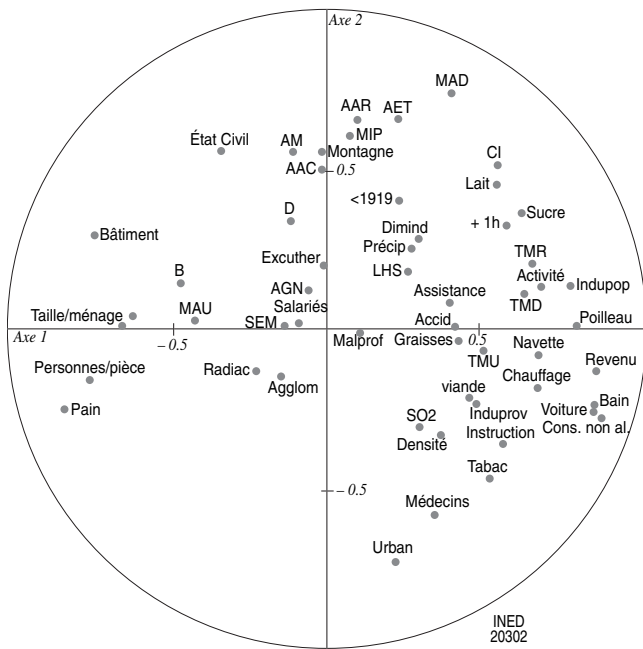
Axe 2

MAD
AAR
AET
MIP
AM
État Civil
Montagne
AAC
0.5
CI
Lait
<1919
Sucre
+ 1h
D
Bâtiment
Dimind
Précip
LHS
TMR
Activité
Indupop
Excuther
B
AGN
Salariés
Assistance
TMD
Taille/ménage
MAU
SEM
Accid
Poilleau
Axe 1
– 0.5
Malprof
Graisses
0.5
Navette
TMU
Revenu
Personnes/pièce
Radiac
Agglom
Chauffage
viande
Bain
Pain
Induprov
Voiture
SO2
Cons. non al.
Instruction
Densité
Tabac
– 0.5
Médecins
Urban
INED
20302